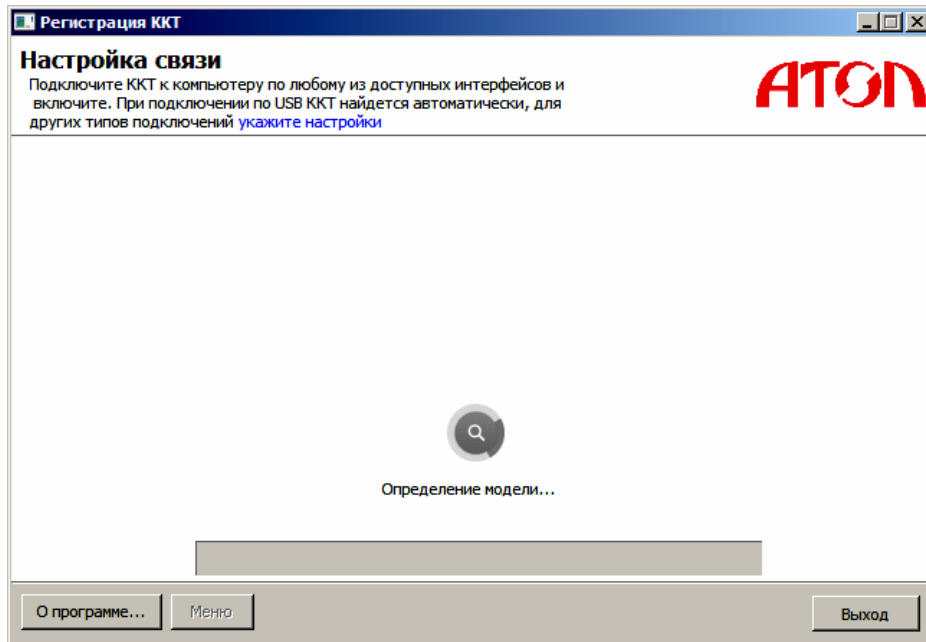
Регистрация ККТ

Настройка связи

Подключите ККТ к компьютеру по любому из доступных интерфейсов и включите. При подключении по USB ККТ найдется автоматически, для других типов подключений укажите настройки

АТОЛ

Определение модели...

О программе...

Меню

Выход